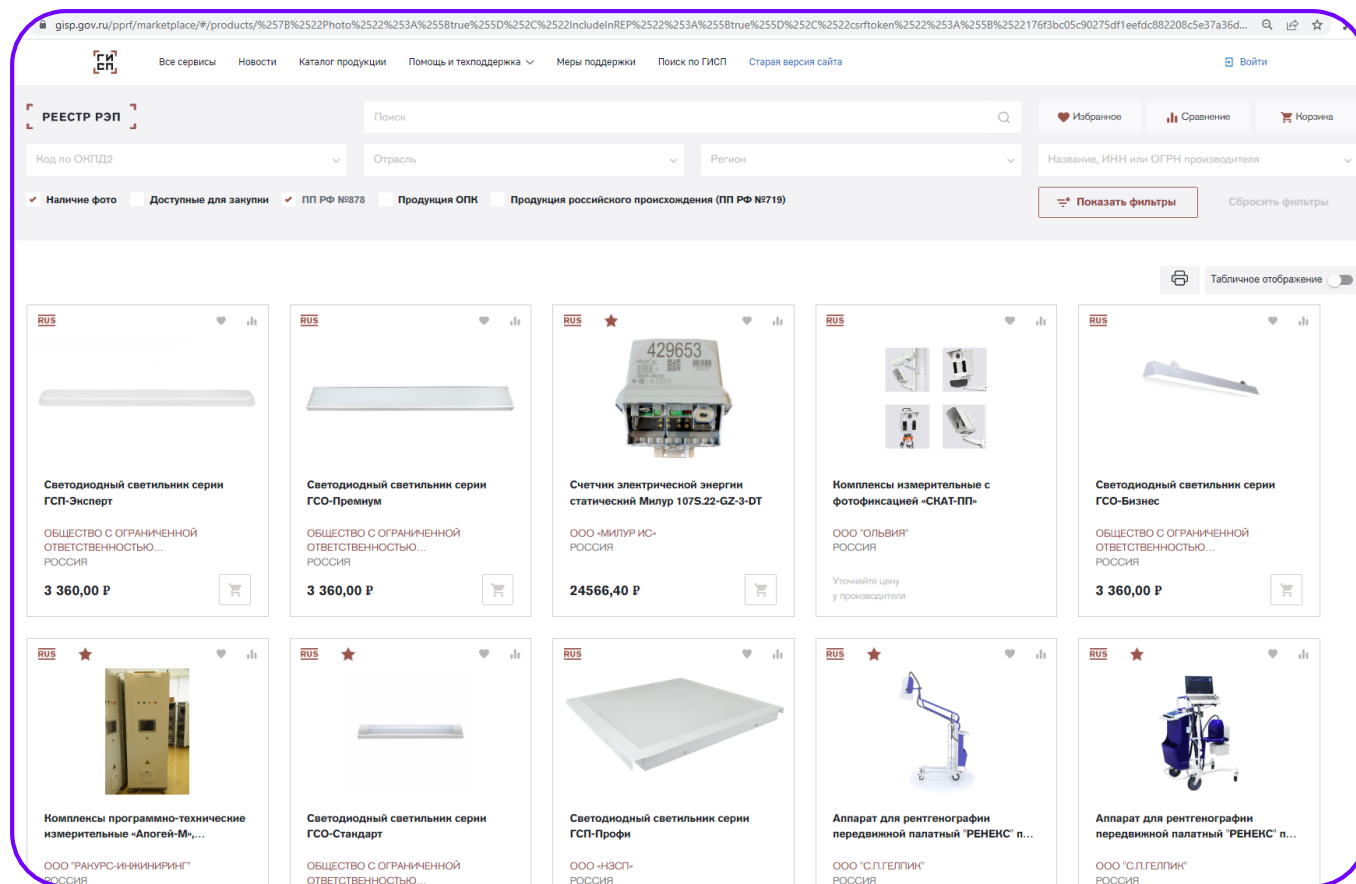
gisp.gov.ru/pprf/marketplace/#/products/%257B%2522Photo%2522%253A%255Btrue%255D%252C%2522IncludeInREP%2522%253A%255Btrue%255D%252C%2522csrftoken%2522%253A%255B%2522176f3bc05c90275df1eefdc882208c5e37a36d...

ГИСП

Все сервисы Новости Каталог продукции Помощь и техподдержка Меры поддержки Поиск по ГИСП Старая версия сайта

Войти

РЕЕСТР РЭП

Поиск

Избранное Сравнение Корзина

Код по ОКПД2 Отрасль Регион Название, ИНН или ОГРН производителя

Наличие фото Доступные для закупки ПП РФ №878 Продукция ОПК Продукция российского происхождения (ПП РФ №719)

Показать фильтры Сбросить фильтры

Табличное отображение

RUS
Светодиодный светильник серии ГСП-Эксперт
ОБЩЕСТВО С ОГРАНИЧЕННОЙ ОТВЕТСТВЕННОСТЬЮ...
РОССИЯ
3 360,00 ₽

RUS
Светодиодный светильник серии ГСО-Премиум
ОБЩЕСТВО С ОГРАНИЧЕННОЙ ОТВЕТСТВЕННОСТЬЮ...
РОССИЯ
3 360,00 ₽

RUS
429653
Счетчик электрической энергии статический Милур 107S.22-GZ-3-DT
ООО «МИЛУР ИС»
РОССИЯ
24566,40 ₽

RUS
Комплексы измерительные с фотофиксацией «СКАТ-ПП»
ООО "ОЛЬВИЯ"
РОССИЯ
Уточняйте цену у производителя

RUS
Светодиодный светильник серии ГСО-Бизнес
ОБЩЕСТВО С ОГРАНИЧЕННОЙ ОТВЕТСТВЕННОСТЬЮ...
РОССИЯ
3 360,00 ₽

RUS
Комплексы программно-технические измерительные «Апогей-М»,...
ООО "РАКУРС-ИНЖИНИРИНГ"
РОССИЯ

RUS
Светодиодный светильник серии ГСО-Стандарт
ОБЩЕСТВО С ОГРАНИЧЕННОЙ ОТВЕТСТВЕННОСТЬЮ...

RUS
Светодиодный светильник серии ГСП-Профи
ООО «НЗСП»
РОССИЯ

RUS
Аппарат для рентгенографии передвижной палатный "РЕНЕКС" п...
ООО "С.П.ГЕЛПИК"
РОССИЯ

RUS
Аппарат для рентгенографии передвижной палатный "РЕНЕКС" п...
ООО "С.П.ГЕЛПИК"
РОССИЯ